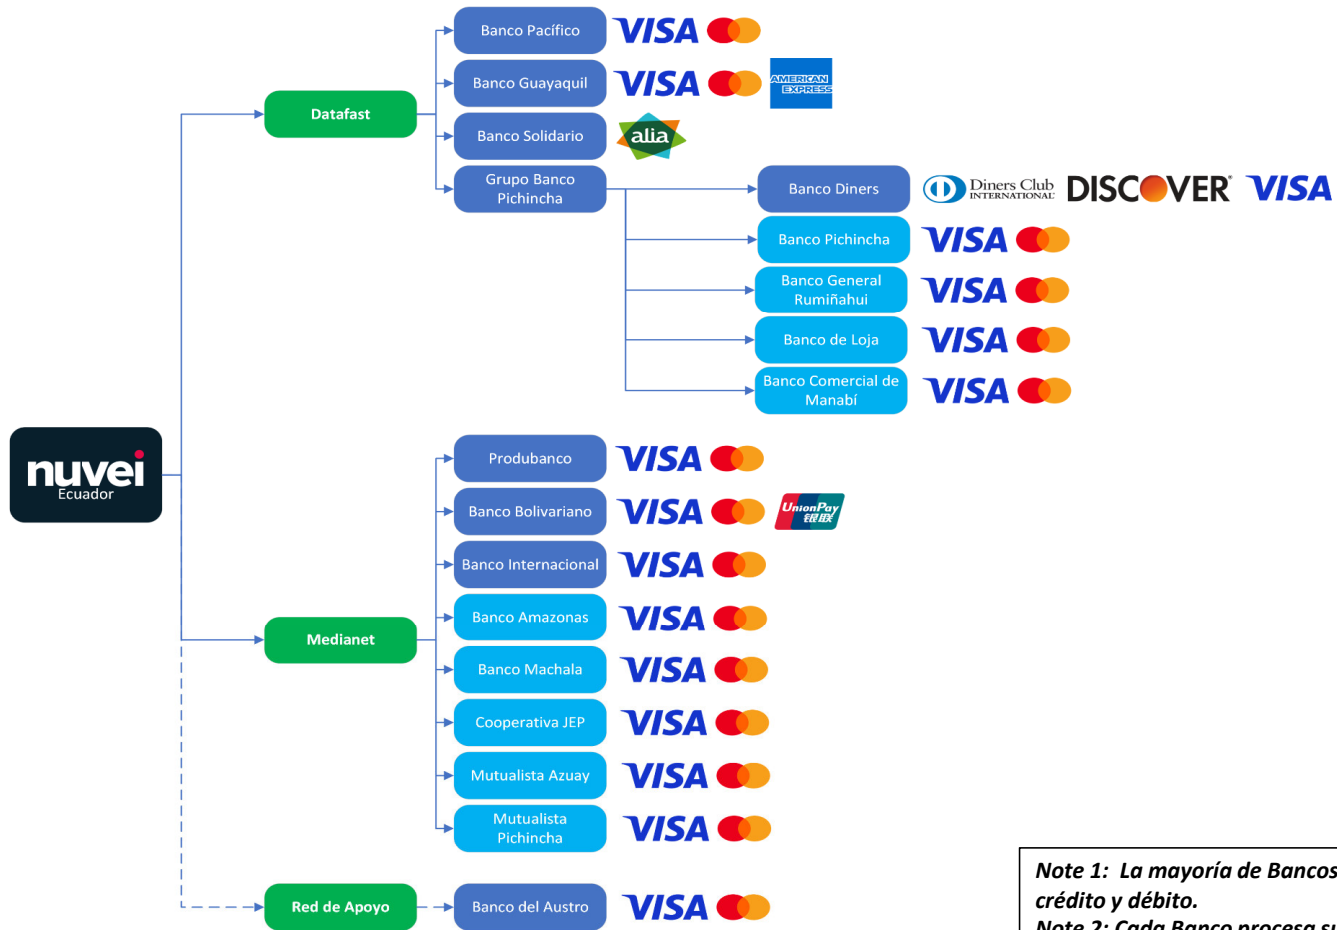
nuvei
Ecuador

Datafast

Banco Pacífico VISA
Banco Guayaquil VISA AMERICAN EXPRESS
Banco Solidario alia
Grupo Banco Pichincha

Banco Diners Diners Club INTERNATIONAL DISCOVER VISA
Banco Pichincha VISA
Banco General Rumiñahui VISA
Banco de Loja VISA
Banco Comercial de Manabí VISA

Medianet

Produbanco VISA
Banco Bolivariano VISA UnionPay 银联
Banco Internacional VISA
Banco Amazonas VISA
Banco Machala VISA
Cooperativa JEP VISA
Mutualista Azuay VISA
Mutualista Pichincha VISA

Red de Apoyo

Banco del Austro VISA

Note 1: La mayoría de Bancos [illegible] crédito y débito.
Note 2: Cada Banco procesa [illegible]